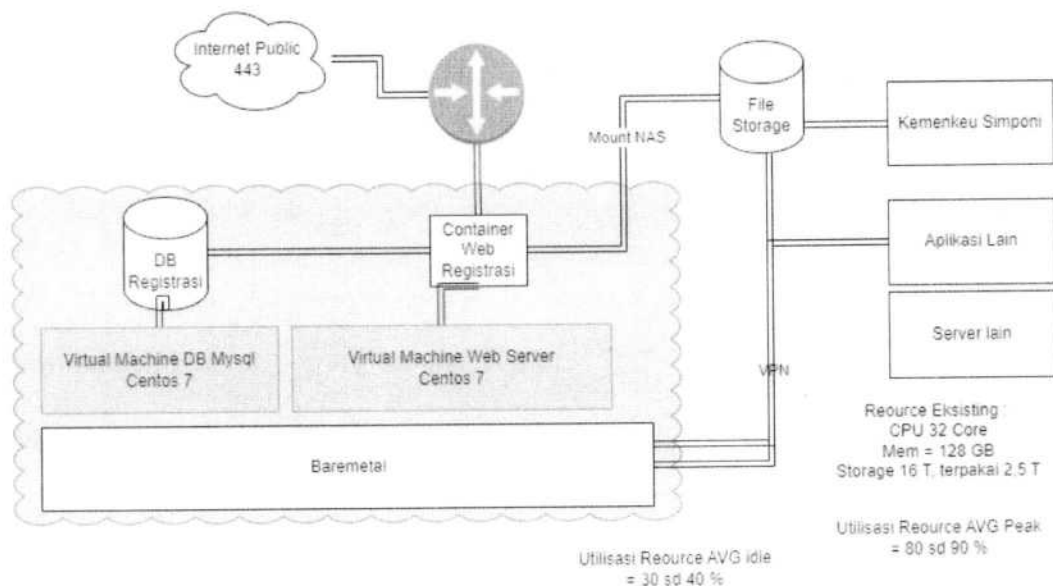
Internet Public
443

File Storage

Kemenkeu Simponi

Mount NAS

DB Registrasi

Container Web Registrasi

Aplikasi Lain

Server lain

Virtual Machine DB Mysql Centos 7

Virtual Machine Web Server Centos 7

VPN

Reource Eksisting :
CPU 32 Core
Mem = 128 GB
Storage 16 T, terpakai 2.5 T

Baremetal

Utilisasi Reource AVG Peak
= 80 sd 90 %

Utilisasi Reource AVG idle
= 30 sd 40 %